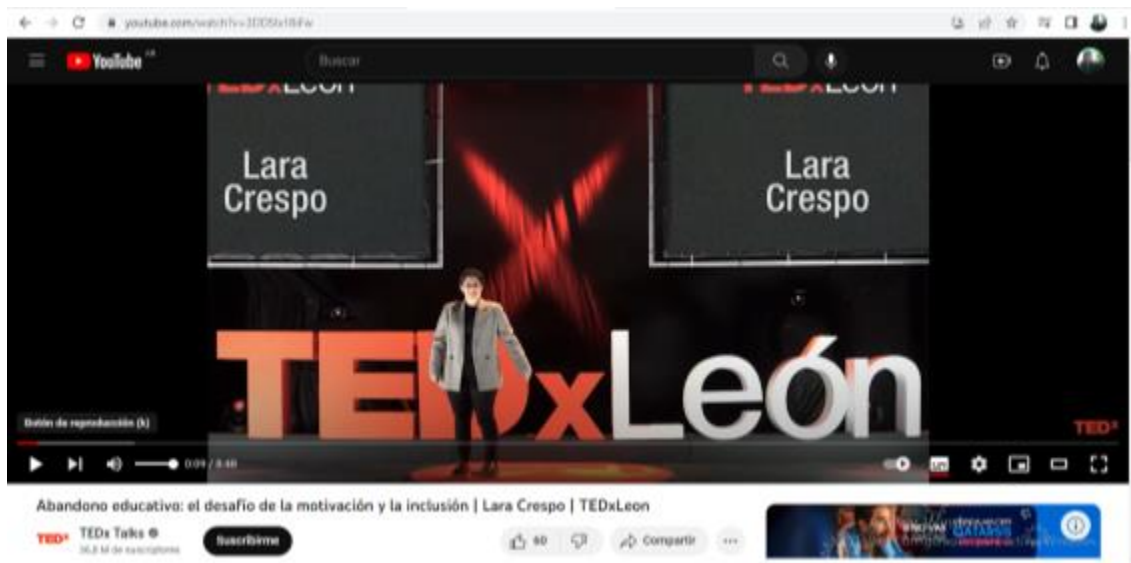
youtube.com/watch?v=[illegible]

YouTube

Buscar

TEDxLeón

Lara Crespo

TEDxLeón

Lara Crespo

TEDxLeón

TED

Botón de reproducción (k)

0:09 / 8:48

Abandono educativo: el desafío de la motivación y la inclusión | Lara Crespo | TEDxLeon

TEDx Talks

36,8 M de suscriptores

Suscribirme

60

Compartir

...